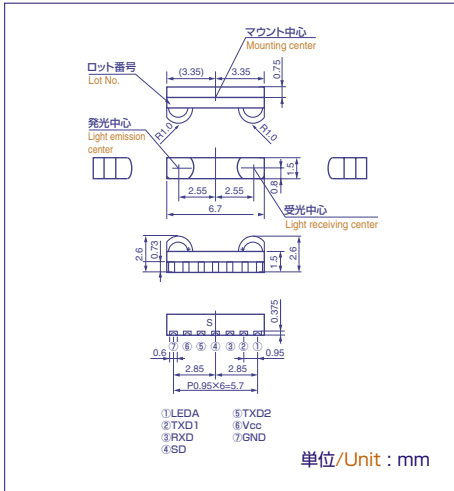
マウント中心
Mounting center
ロット番号
Lot No.
(3.35)
3.35
0.75
R1.0
R1.0
発光中心
Light emission center
1.5
0.8
2.55
2.55
6.7
受光中心
Light receiving center
2.6
0.73
1.5
2.6
0.375
S
⑦ ⑥ ⑤ ④ ③ ② ①
0.6
0.95
2.85
2.85
P0.95×6=5.7
①LEDA
②TXD1
③RXD
④SD
⑤TXD2
⑥Vcc
⑦GND
単位/Unit：mm